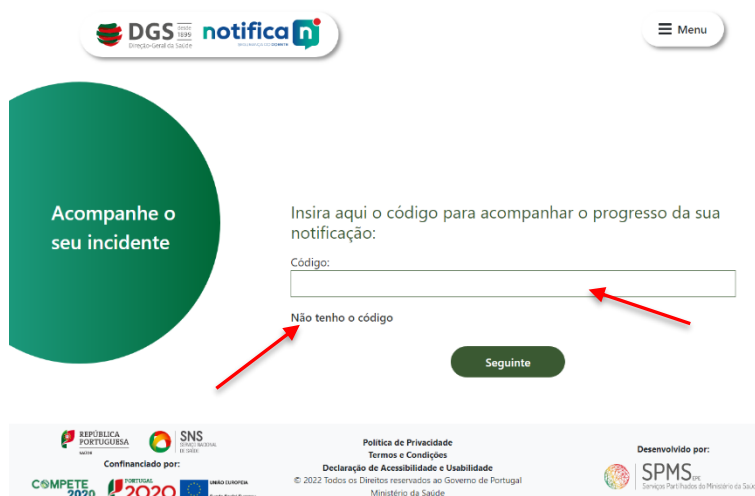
DGS desde 1899
Direção-Geral da Saúde
notifica
SEGURANÇA DO DOENTE

Menu

Acompanhe o seu incidente

Insira aqui o código para acompanhar o progresso da sua notificação:

Código:

Não tenho o código

Seguinte

REPÚBLICA PORTUGUESA
SAÚDE

SNS
SERVIÇO NACIONAL DE SAÚDE

Confinanciado por:

COMPETE 2020

PORTUGAL 2020

UNIÃO EUROPEIA

Política de Privacidade
Termos e Condições
Declaração de Acessibilidade e Usabilidade
© 2022 Todos os Direitos reservados ao Governo de Portugal
Ministério da Saúde

Desenvolvido por:

SPMS EPE
Serviços Partilhados do Ministério da Saúde